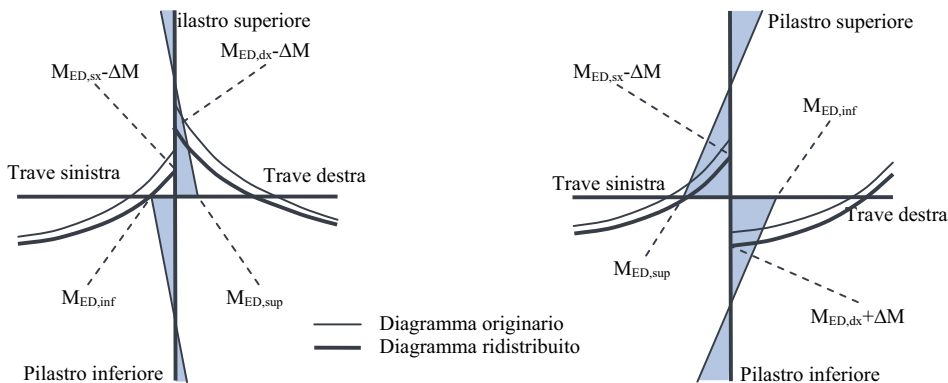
ilastro superiore

$M_{ED,dx}$-$\Delta$M

$M_{ED,sx}$-$\Delta$M

Trave sinistra

Trave destra

$M_{ED,inf}$

$M_{ED,sup}$

Pilastro inferiore

Pilastro superiore

$M_{ED,sx}$-$\Delta$M

$M_{ED,inf}$

Trave sinistra

Trave destra

$M_{ED,sup}$

$M_{ED,dx}$+$\Delta$M

Pilastro inferiore

Diagramma originario

Diagramma ridistribuito